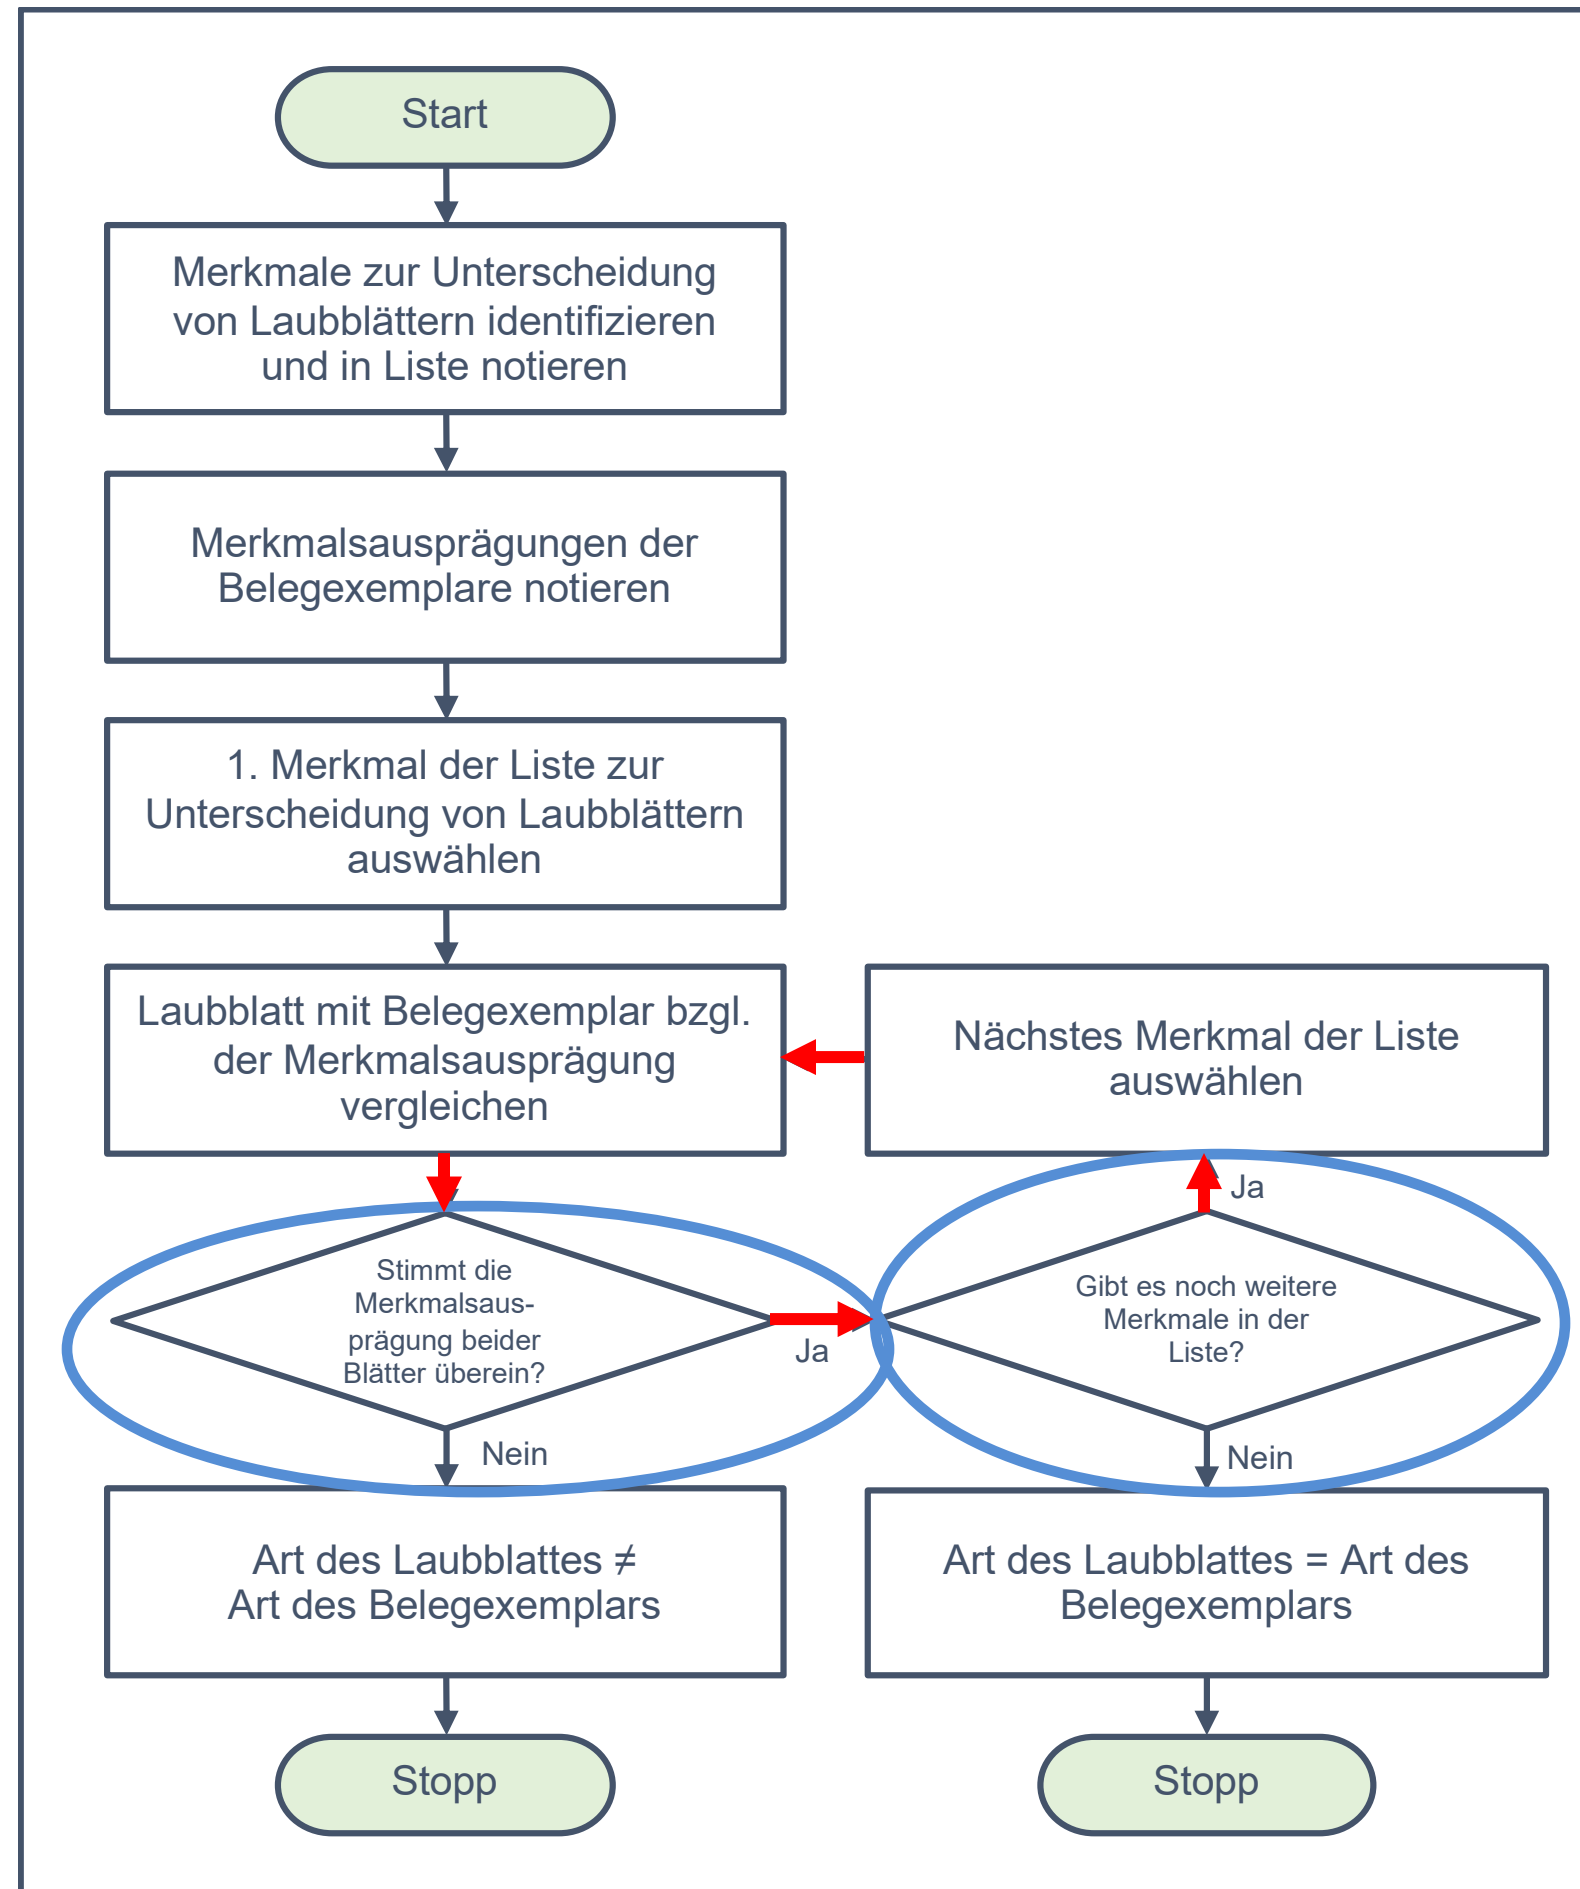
Start

Merkmale zur Unterscheidung von Laubblättern identifizieren und in Liste notieren

Merkmalsausprägungen der Belegexemplare notieren

1. Merkmal der Liste zur Unterscheidung von Laubblättern auswählen

Laubblatt mit Belegexemplar bzgl. der Merkmalsausprägung vergleichen

Nächstes Merkmal der Liste auswählen

Stimmt die Merkmalsausprägung beider Blätter überein?

Ja

Gibt es noch weitere Merkmale in der Liste?

Ja

Nein

Nein

Art des Laubblattes ≠ Art des Belegexemplars

Art des Laubblattes = Art des Belegexemplars

Stopp

Stopp